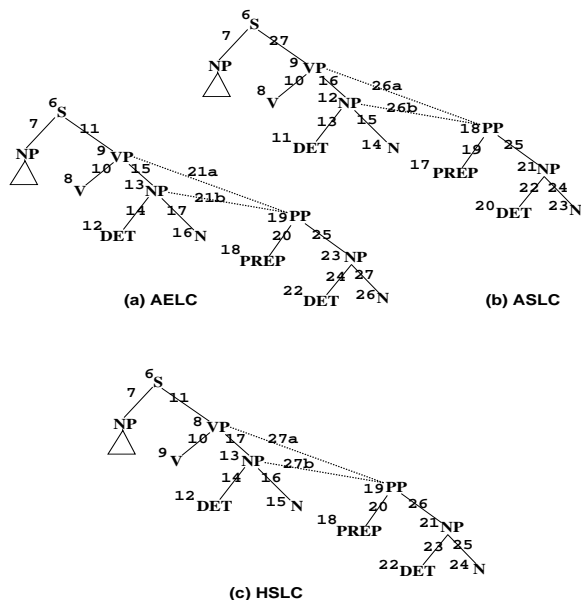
6 S
7
27
NP
9 VP
10
16
26a
8 V
12 NP
26b
13
15
11 DET
14 N
18 PP
19
25
17 PREP
21 NP
22
24
20 DET
23 N

6 S
7
11
NP
9 VP
10
15
21a
8 V
13 NP
21b
14
17
12 DET
16 N
19 PP
20
25
18 PREP
23 NP
24
27
22 DET
26 N

(a) AELC

(b) ASLC

6 S
7
11
NP
8 VP
10
17
27a
9 V
13 NP
27b
14
16
12 DET
15 N
19 PP
20
26
18 PREP
21 NP
23
25
22 DET
24 N

(c) HSLC